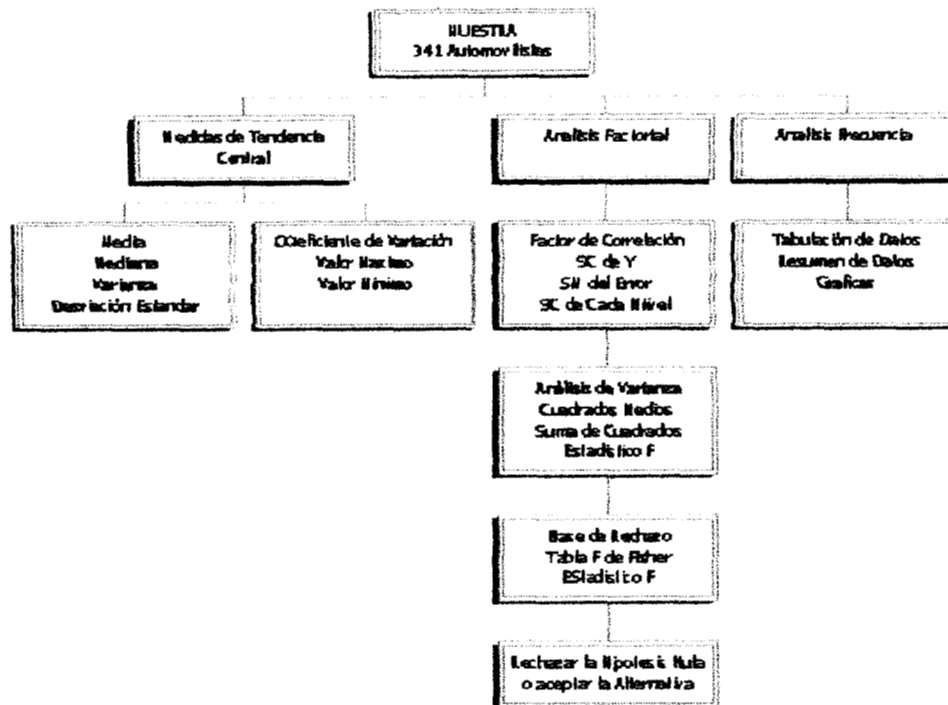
MUESTRA
341 Automovilistas

Medidas de Tendencia Central

Media
Mediana
Varianza
Desviación Estandar

COeficiente de Variación
Valor Maximo
Valor Minimo

Analisis Factorial

Factor de Correlación
SC de Y
SM del Error
SC de Cada Nivel

Analisis de Varianza
Cuadrados Medios
Suma de Cuadrados
Estadistico F

Base de Rechazo
Tabla F de Fisher
EStadistico F

Rechazar la Hipotesis Nula o aceptar la Alternativa

Analisis Frecuencia

Tabulación de Datos
Resumen de Datos
Graficas